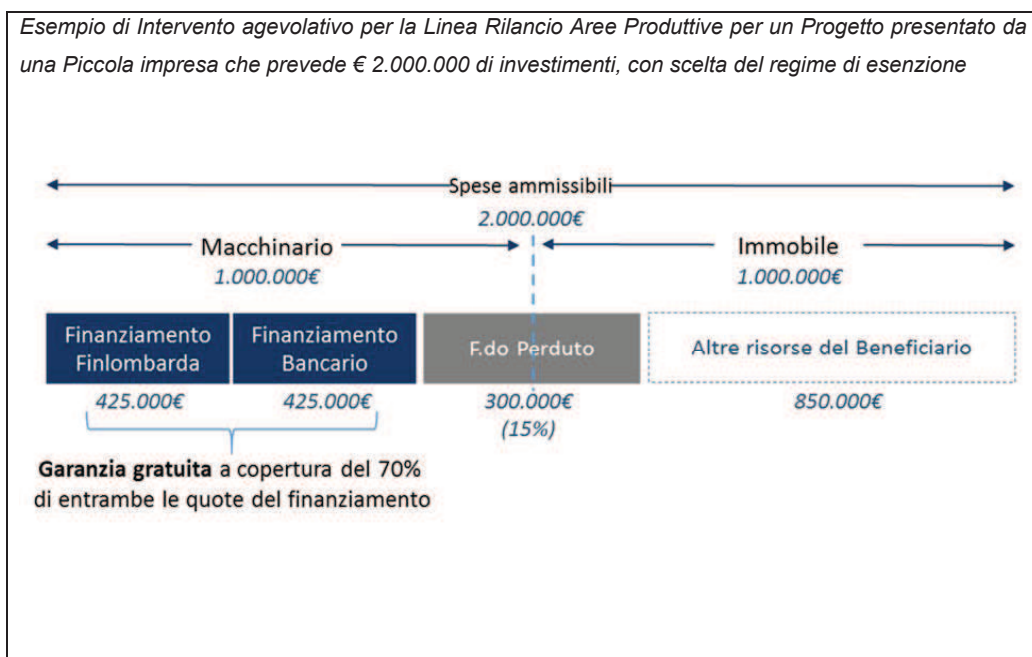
*Esempio di Intervento agevolativo per la Linea Rilancio Aree Produttive per un Progetto presentato da una Piccola impresa che prevede € 2.000.000 di investimenti, con scelta del regime di esenzione*

Spese ammissibili
2.000.000€

Macchinario
1.000.000€

Immobile
1.000.000€

Finanziamento Finlombarda
425.000€

Finanziamento Bancario
425.000€

F.do Perduto
300.000€
(15%)

Altre risorse del Beneficiario
850.000€

**Garanzia gratuita** a copertura del 70% di entrambe le quote del finanziamento